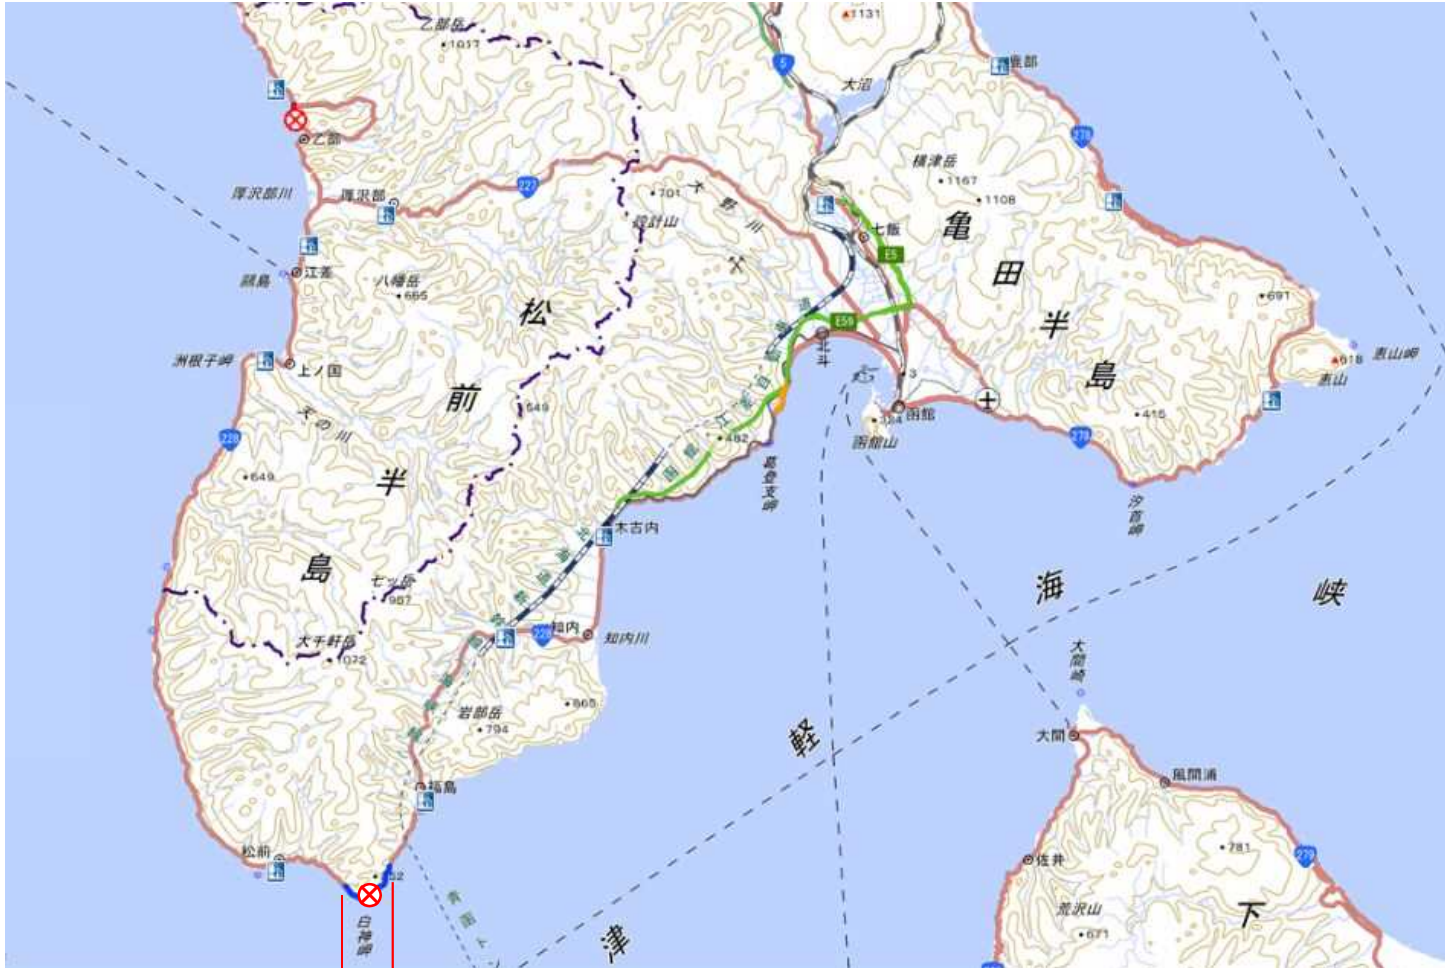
乙部岳
1017
1131
5
大沼
鹿部
乙部
厚沢部川
厚沢部
227
701
袴腰山
横津岳
1167
1108
278
七飯
亀
E5
田
江差
鴎島
八幡岳
665
松
E59
北斗
半
691
島
618
恵山岬
恵山
洲根子岬
上ノ国
前
3
函館
334
函館山
649
415
278
228
天の川
482
葛登支岬
汐首岬
649
半
木古内
島
海
峡
七ツ岳
987
大千軒岳
1072
知内
228
知内川
大間崎
865
岩部岳
794
大間
軽
風間浦
福島
松前
332
白神岬
佐井
781
279
津
下
荒沢山
671